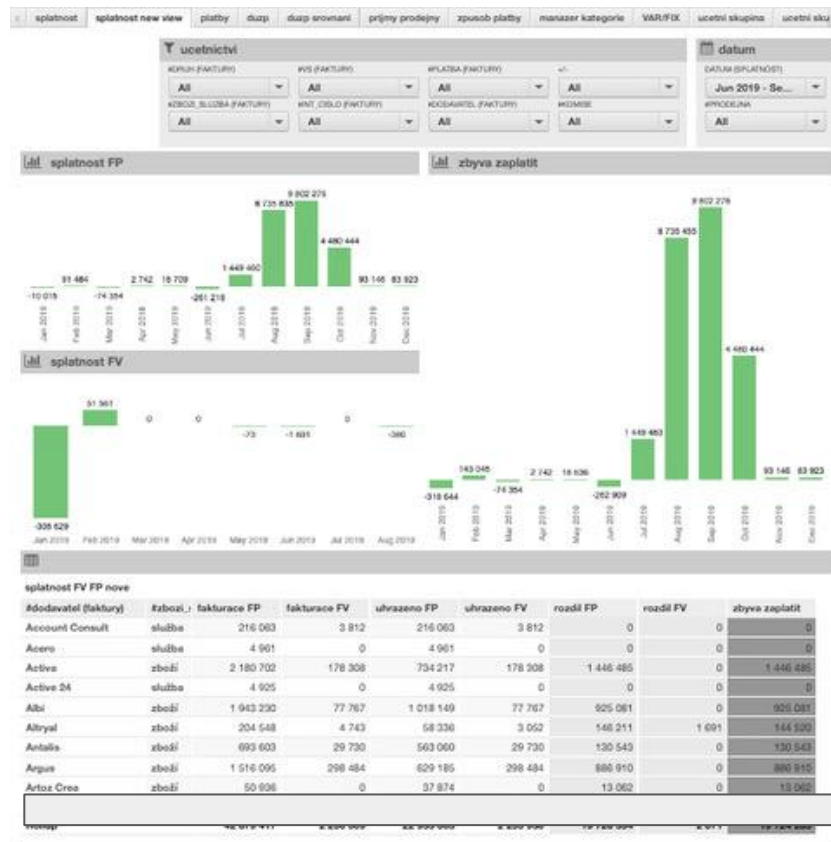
splatnost | splatnost new view | platby | duzp | duzp srovnani | prijmy prodejny | zpusob platby | manazer kategorie | VAR/FIX | ucetni skupina | ucetni sku

ucetnictvi

#DRUH (FAKTURY) All
#VS (FAKTURY) All
#PLATBA (FAKTURY) All
+/- All
#ZBOZI_SLUZBA (FAKTURY) All
#INT_CISLO (FAKTURY) All
#DODAVATEL (FAKTURY) All
#KOMISE All

datum

DATUM (SPLATNOSTI) Jun 2019 - Se...
#PRODEJNA All

splatnost FP

-10 015, 91 484, -74 354, 2 742, 18 709, -261 218, 1 449 460, 8 735 835, 9 802 275, 4 480 444, 93 146, 83 923

Jan 2019, Feb 2019, Mar 2019, Apr 2019, May 2019, Jun 2019, Jul 2019, Aug 2019, Sep 2019, Oct 2019, Nov 2019, Dec 2019

zbyva zaplatit

-318 644, 143 048, -74 354, 2 742, 18 636, -262 909, 1 449 463, 8 735 455, 9 802 276, 4 480 444, 93 146, 83 923

Jan 2019, Feb 2019, Mar 2019, Apr 2019, May 2019, Jun 2019, Jul 2019, Aug 2019, Sep 2019, Oct 2019, Nov 2019, Dec 2019

splatnost FV

-308 629, 51 561, 0, 0, -73, -1 691, 0, -360

Jan 2019, Feb 2019, Mar 2019, Apr 2019, May 2019, Jun 2019, Jul 2019, Aug 2019

splatnost FV FP nove

| #dodavatel (faktury) | #zbozi_s | fakturace FP | fakturace FV | uhrazeno FP | uhrazeno FV | rozdil FP | rozdil FV | zbyva zaplatit |
|---|---|---|---|---|---|---|---|---|
| Account Consult | služba | 216 063 | 3 812 | 216 063 | 3 812 | 0 | 0 | 0 |
| Acero | služba | 4 961 | 0 | 4 961 | 0 | 0 | 0 | 0 |
| Activa | zboží | 2 180 702 | 178 308 | 734 217 | 178 308 | 1 446 485 | 0 | 1 446 485 |
| Active 24 | služba | 4 925 | 0 | 4 925 | 0 | 0 | 0 | 0 |
| Albi | zboží | 1 943 230 | 77 767 | 1 018 149 | 77 767 | 925 081 | 0 | 925 081 |
| Altryal | zboží | 204 548 | 4 743 | 58 336 | 3 052 | 146 211 | 1 691 | 144 520 |
| Antalis | zboží | 693 603 | 29 730 | 563 060 | 29 730 | 130 543 | 0 | 130 543 |
| Argus | zboží | 1 516 095 | 298 484 | 629 185 | 298 484 | 886 910 | 0 | 886 910 |
| Artoz Crea | zboží | 50 936 | 0 | 37 874 | 0 | 13 062 | 0 | 13 062 |